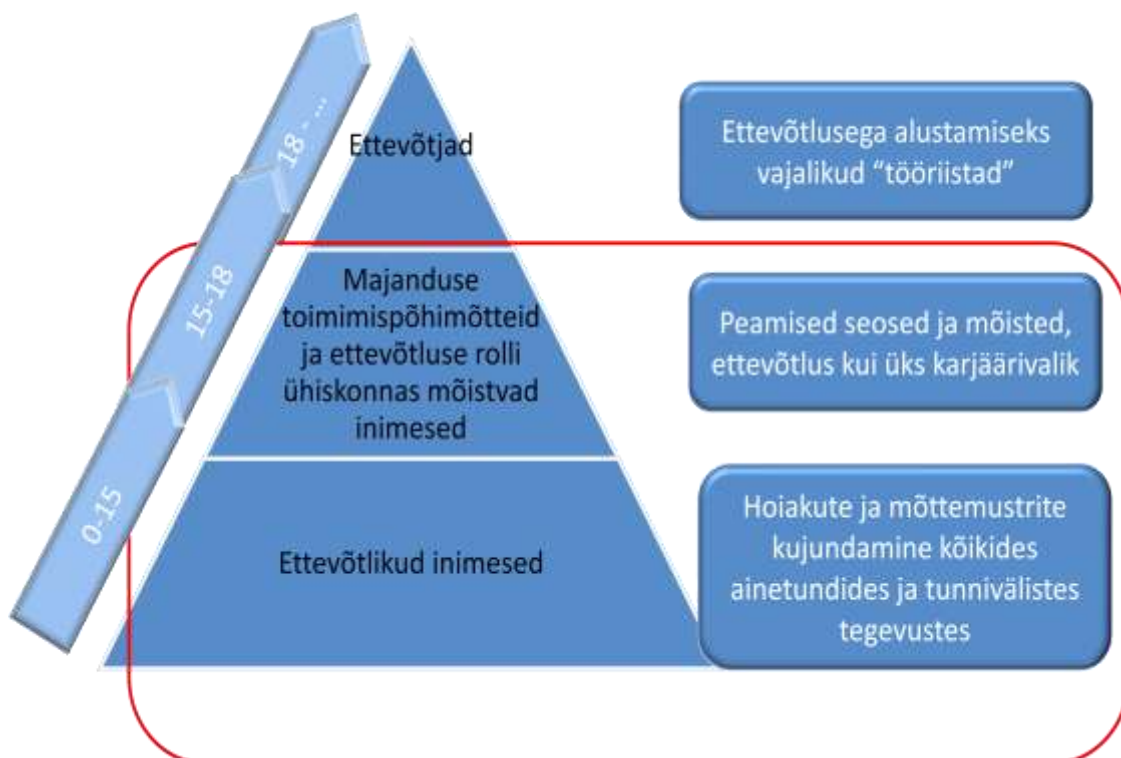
18 - ...

15-18

0-15

Ettevõtjad

Majanduse toimimispõhimõtteid ja ettevõtluse rolli ühiskonnas mõistvad inimesed

Ettevõtlikud inimesed

Ettevõtlusega alustamiseks vajalikud "tööriistad"

Peamised seosed ja mõisted, ettevõtlus kui üks karjäärivalik

Hoiakute ja mõttemustrite kujundamine kõikides ainetundides ja tunnivälistes tegevustes